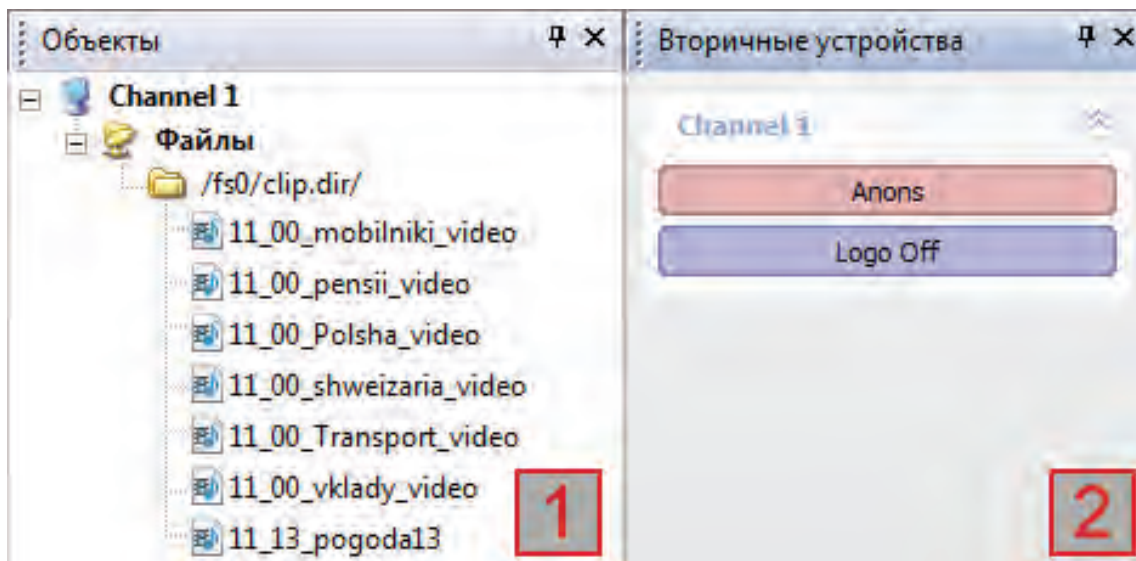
Объекты

Channel 1
Файлы
/fs0/clip.dir/
11_00_mobilniki_video
11_00_pensii_video
11_00_Polsha_video
11_00_shweizaria_video
11_00_Transport_video
11_00_vklady_video
11_13_pogoda13

1

Вторичные устройства

Channel 1

Anons

Logo Off

2